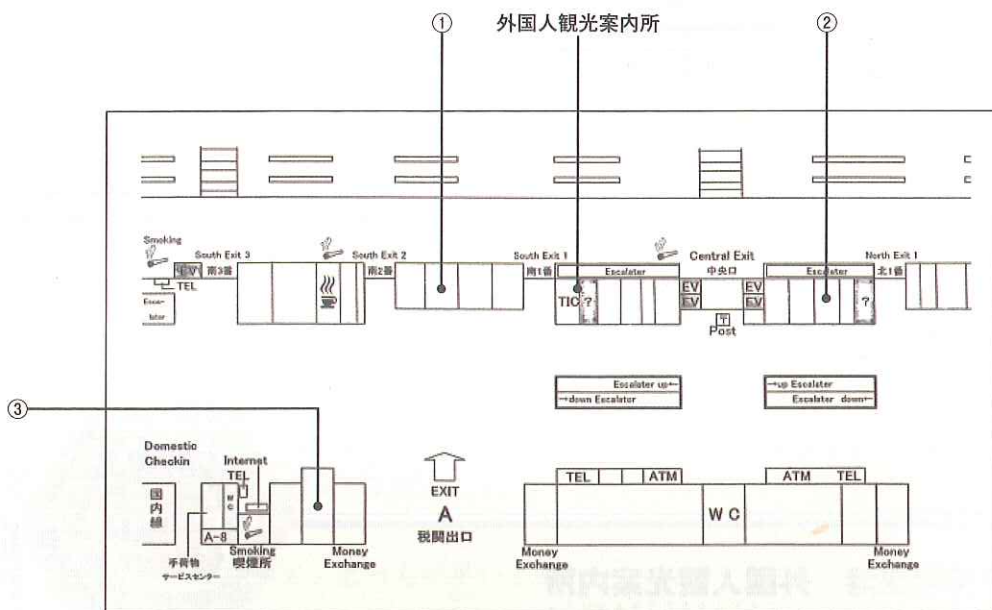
外国人観光案内所

①

②

③

Smoking

South Exit 3

EV

南3番

TEL

Escalator

South Exit 2

南2番

South Exit 1

南1番

Escalater

Central Exit

中央口

Escalater

North Exit 1

北1番

TIC

?

EV

EV

EV

EV

?

Post

Escalater up←

→down Escalater

→up Escalater

Escalater down←

Domestic Checkin

国内線

Internet

TEL

W C

A−8

Smoking

喫煙所

手荷物サービスセンター

Money Exchange

EXIT

A

税関出口

TEL

ATM

W C

ATM

TEL

Money Exchange

Money Exchange

外国人観光案内所